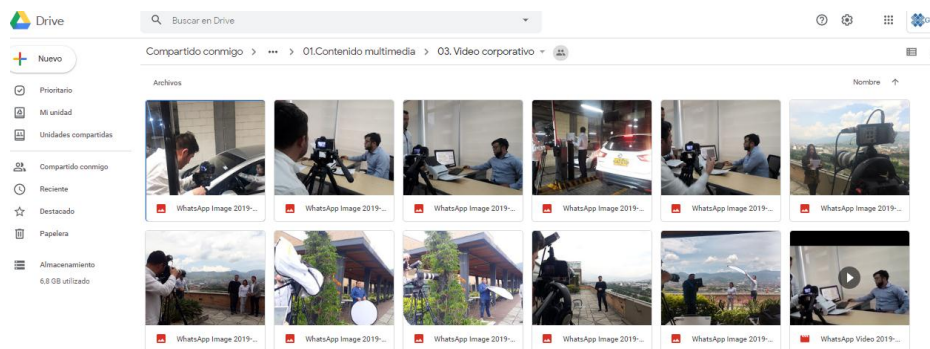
Drive

Buscar en Drive

Nuevo

Prioritario

Mi unidad

Unidades compartidas

Compartido conmigo

Reciente

Destacado

Papelera

Almacenamiento

6,8 GB utilizado

Compartido conmigo > ••• > 01.Contenido multimedia > 03. Video corporativo

Archivos

Nombre ↑

WhatsApp Image 2019-...

WhatsApp Image 2019-...

WhatsApp Image 2019-...

WhatsApp Image 2019-...

WhatsApp Image 2019-...

WhatsApp Image 2019-...

WhatsApp Image 2019-...

WhatsApp Image 2019-...

WhatsApp Image 2019-...

WhatsApp Image 2019-...

WhatsApp Image 2019-...

WhatsApp Video 2019-...